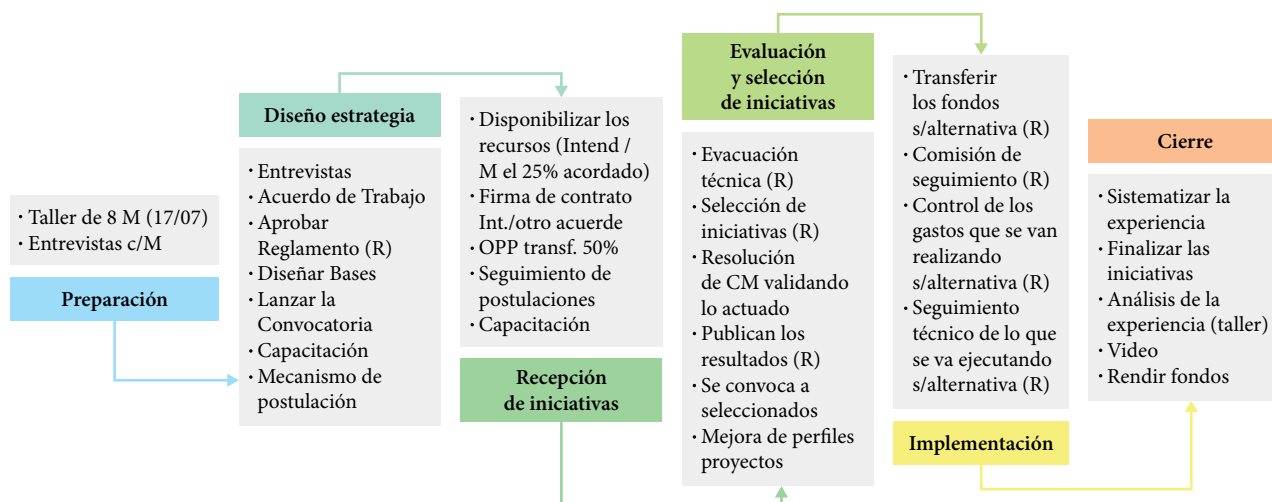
· Taller de 8 M (17/07)
· Entrevistas c/M

Preparación

Diseño estrategia

· Entrevistas
· Acuerdo de Trabajo
· Aprobar Reglamento (R)
· Diseñar Bases
· Lanzar la Convocatoria
· Capacitación
· Mecanismo de postulación

· Disponibilizar los recursos (Intend / M el 25% acordado)
· Firma de contrato Int./otro acuerde
· OPP transf. 50%
· Seguimiento de postulaciones
· Capacitación

Recepción de iniciativas

Evaluación y selección de iniciativas

· Evacuación técnica (R)
· Selección de iniciativas (R)
· Resolución de CM validando lo actuado
· Publican los resultados (R)
· Se convoca a seleccionados
· Mejora de perfiles proyectos

· Transferir los fondos s/alternativa (R)
· Comisión de seguimiento (R)
· Control de los gastos que se van realizando s/alternativa (R)
· Seguimiento técnico de lo que se va ejecutando s/alternativa (R)

Implementación

Cierre

· Sistematizar la experiencia
· Finalizar las iniciativas
· Análisis de la experiencia (taller)
· Video
· Rendir fondos